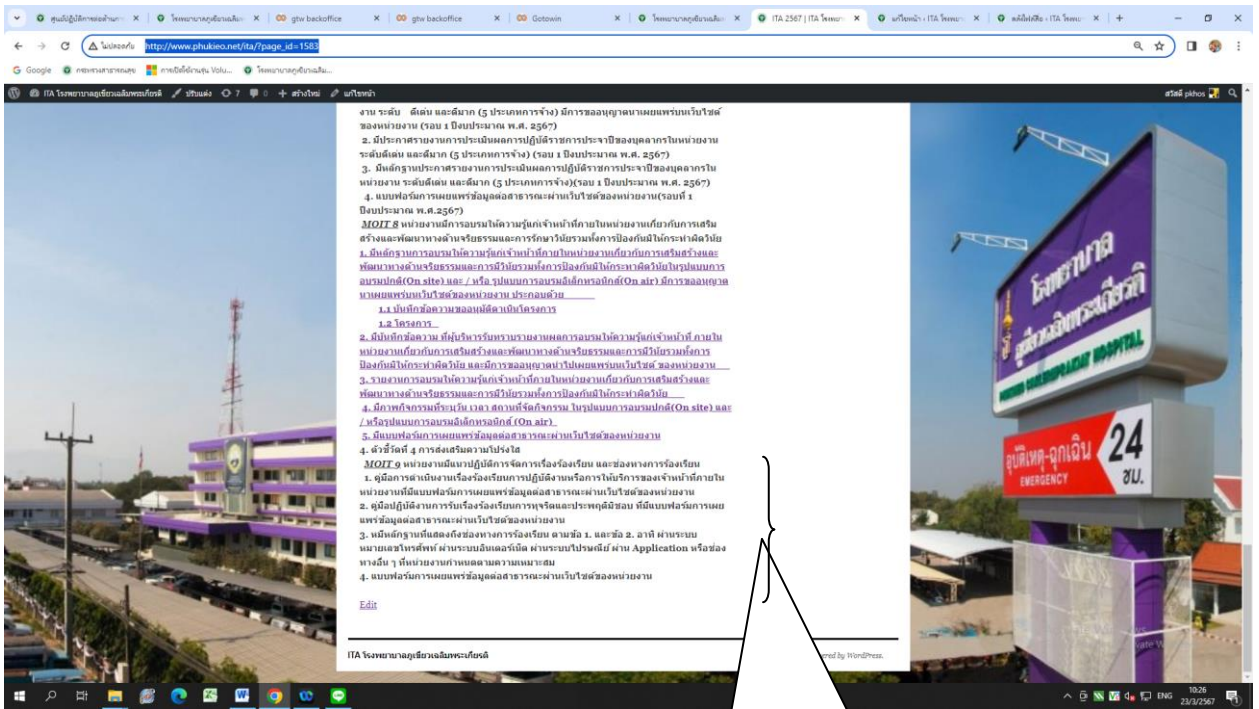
ศูนย์ปฏิบัติการต่อต้าน × | โรงพยาบาลภูเขียวเฉลิม × | gtw backoffice × | gtw backoffice × | Gotowin × | โรงพยาบาลภูเขียวเฉลิม × | ITA 2567 | ITA โรงพยา × | แก้ไขหน้า › ITA โรงพยา × | หลังไฟล์สื่อ › ITA โรงพยา × | +

ไม่ปลอดภัย http://www.phukieo.net/ita/?page_id=1583

Google กระทรวงสาธารณสุข การเปิดใช้งานรุ่น Volu... โรงพยาบาลภูเขียวเฉลิม...

ITA โรงพยาบาลภูเขียวเฉลิมพระเกียรติ ปรับแต่ง 7 0 + สร้างใหม่ แก้ไขหน้า สวัสดี pkhos

งาน ระดับ ดีเด่น และดีมาก (5 ประเภทการจ้าง) มีการขออนุญาตนาเผยแพร่บนเว็บไซต์ของหน่วยงาน (รอบ 1 ปีงบประมาณ พ.ศ. 2567)
2. มีประกาศรายงานการประเมินผลการปฏิบัติราชการประจำปีของบุคลากรในหน่วยงานระดับดีเด่น และดีมาก (5 ประเภทการจ้าง) (รอบ 1 ปีงบประมาณ พ.ศ. 2567)
3. มีหลักฐานประกาศรายงานการประเมินผลการปฏิบัติราชการประจำปีของบุคลากรในหน่วยงาน ระดับดีเด่น และดีมาก (5 ประเภทการจ้าง)(รอบ 1 ปีงบประมาณ พ.ศ. 2567)
4. แบบฟอร์มการเผยแพร่ข้อมูลต่อสาธารณะผ่านเว็บไซต์ของหน่วยงาน(รอบที่ 1 ปีงบประมาณ พ.ศ.2567)
MOIT 8 หน่วยงานมีการอบรมให้ความรู้แก่เจ้าหน้าที่ภายในหน่วยงานเกี่ยวกับการเสริมสร้างและพัฒนาทางด้านจริยธรรมและการรักษาวินัยรวมทั้งการป้องกันมิให้กระทำผิดวินัย
1. มีหลักฐานการอบรมให้ความรู้แก่เจ้าหน้าที่ภายในหน่วยงานเกี่ยวกับการเสริมสร้างและพัฒนาทางด้านจริยธรรมและการมีวินัยรวมทั้งการป้องกันมิให้กระทำผิดวินัยในรูปแบบการอบรมปกติ(On site) และ / หรือ รูปแบบการอบรมอิเล็กทรอนิกส์(On air) มีการขออนุญาตนาเผยแพร่บนเว็บไซต์ของหน่วยงาน ประกอบด้วย
1.1 บันทึกข้อความขออนุมัติดำเนินโครงการ
1.2 โครงการ
2. มีบันทึกข้อความ ที่ผู้บริหารรับทราบรายงานผลการอบรมให้ความรู้แก่เจ้าหน้าที่ ภายในหน่วยงานเกี่ยวกับการเสริมสร้างและพัฒนาทางด้านจริยธรรมและการมีวินัยรวมทั้งการป้องกันมิให้กระทำผิดวินัย และมีการขออนุญาตนำไปเผยแพร่บนเว็บไซต์ ของหน่วยงาน
3. รายงานการอบรมให้ความรู้แก่เจ้าหน้าที่ภายในหน่วยงานเกี่ยวกับการเสริมสร้างและพัฒนาทางด้านจริยธรรมและการมีวินัยรวมทั้งการป้องกันมิให้กระทำผิดวินัย
4. มีภาพกิจกรรมที่ระบุวัน เวลา สถานที่จัดกิจกรรม ในรูปแบบการอบรมปกติ(On site) และ / หรือรูปแบบการอบรมอิเล็กทรอนิกส์ (On air)
5. มีแบบฟอร์มการเผยแพร่ข้อมูลต่อสาธารณะผ่านเว็บไซต์ของหน่วยงาน
4. ตัวชี้วัดที่ 4 การส่งเสริมความโปร่งใส
MOIT 9 หน่วยงานมีแนวปฏิบัติการจัดการเรื่องร้องเรียน และช่องทางการร้องเรียน
1. คู่มือการดำเนินงานเรื่องร้องเรียนการปฏิบัติงานหรือการให้บริการของเจ้าหน้าที่ภายในหน่วยงานที่มีแบบฟอร์มการเผยแพร่ข้อมูลต่อสาธารณะผ่านเว็บไซต์ของหน่วยงาน
2. คู่มือปฏิบัติงานการรับเรื่องร้องเรียนการทุจริตและประพฤติมิชอบ ที่มีแบบฟอร์มการเผยแพร่ข้อมูลต่อสาธารณะผ่านเว็บไซต์ของหน่วยงาน
3. หมีหลักฐานที่แสดงถึงช่องทางการร้องเรียน ตามข้อ 1. และข้อ 2. อาทิ ผ่านระบบหมายเลขโทรศัพท์ ผ่านระบบอินเตอร์เน็ต ผ่านระบบไปรษณีย์ ผ่าน Application หรือช่องทางอื่น ๆ ที่หน่วยงานกำหนดตามความเหมาะสม
4. แบบฟอร์มการเผยแพร่ข้อมูลต่อสาธารณะผ่านเว็บไซต์ของหน่วยงาน

Edit

ITA โรงพยาบาลภูเขียวเฉลิมพระเกียรติ

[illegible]ered by WordPress.

โรงพยาบาล ภูเขียวเฉลิมพระเกียรติ PHUKHIEO CHALERMPRAKIAT HOSPITAL

อุบัติเหตุ-ฉุกเฉิน 24 ชม. EMERGENCY

ENG 10:26 23/3/2567